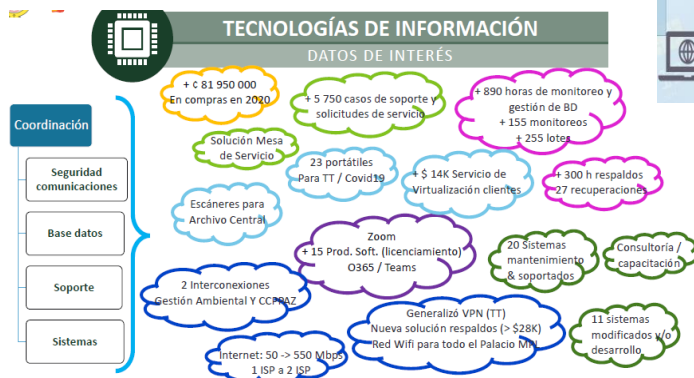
TECNOLOGÍAS DE INFORMACIÓN

DATOS DE INTERÉS

Coordinación

Seguridad comunicaciones

Base datos

Soporte

Sistemas

+ ₡ 81 950 000
En compras en 2020

+ 5 750 casos de soporte y solicitudes de servicio

+ 890 horas de monitoreo y gestión de BD
+ 155 monitoreos
+ 255 lotes

Solución Mesa de Servicio

23 portátiles Para TT / Covid19

+ $ 14K Servicio de Virtualización clientes

+ 300 h respaldos
27 recuperaciones

Escáneres para Archivo Central

Zoom
+ 15 Prod. Soft. (licenciamiento)
O365 / Teams

20 Sistemas mantenimiento & soportados

Consultoría / capacitación

2 Interconexiones
Gestión Ambiental Y CCPPAZ

Generalizó VPN (TT)
Nueva solución respaldos (> $28K)
Red Wifi para todo el Palacio MN

11 sistemas modificados y/o desarrollo

Internet: 50 -> 550 Mbps
1 ISP a 2 ISP